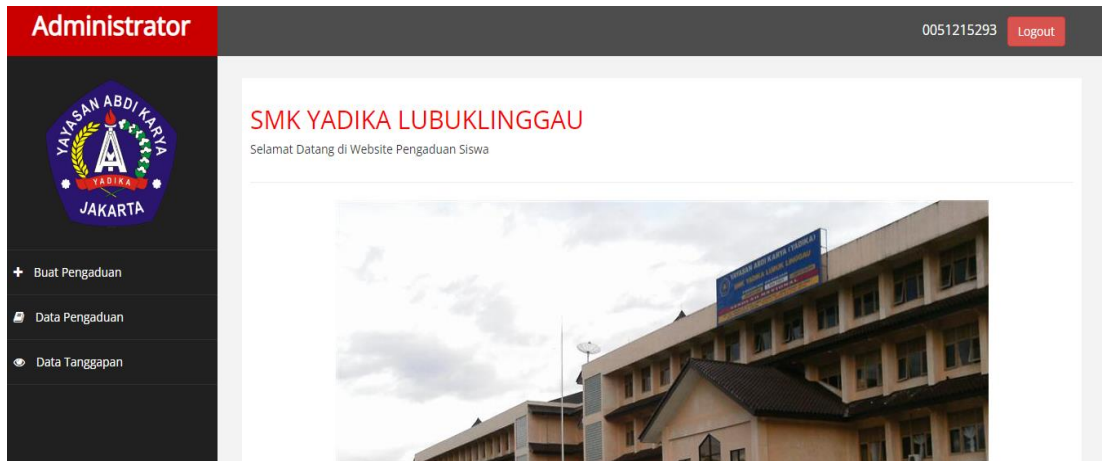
Administrator

0051215293 Logout

YAYASAN ABDI KARYA
YADIKA
JAKARTA

+ Buat Pengaduan
Data Pengaduan
Data Tanggapan

SMK YADIKA LUBUKLINGGAU

Selamat Datang di Website Pengaduan Siswa

YAYASAN ABDI KARYA (YADIKA)
SMK YADIKA LUBUK LINGGAU